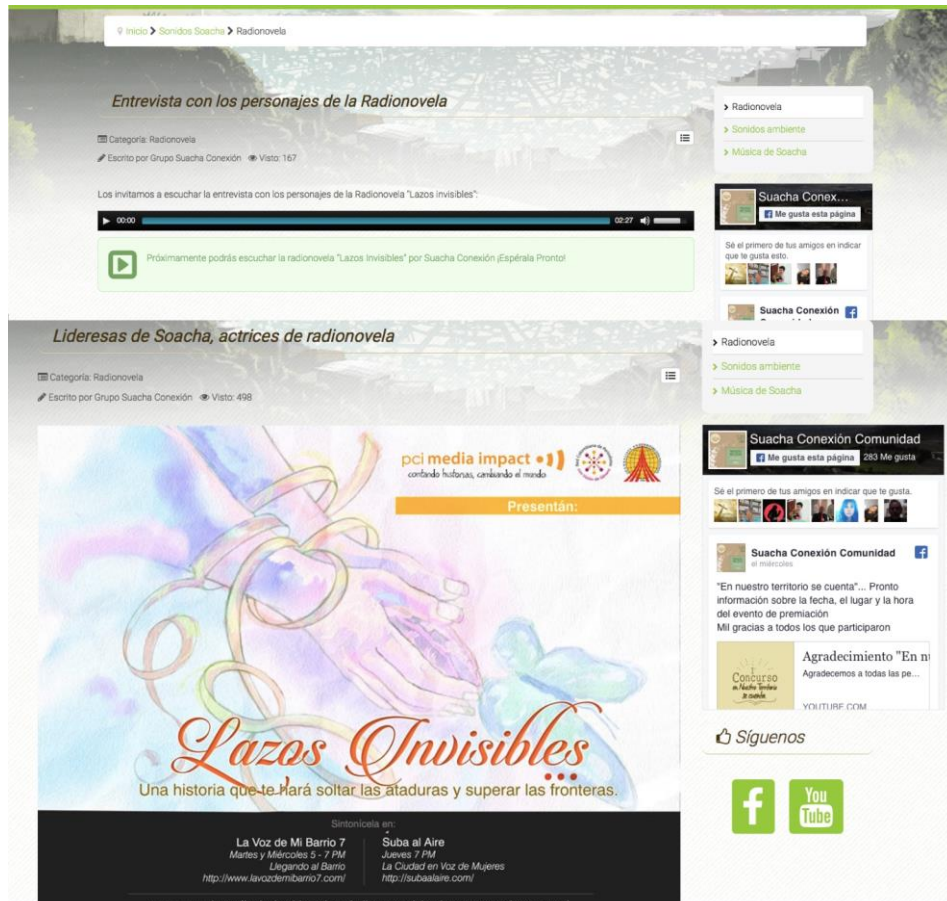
Inicio > Sonidos Soacha > Radionovela

Entrevista con los personajes de la Radionovela

Categoría: Radionovela
Escrito por Grupo Suacha Conexión Visto: 167

Los invitamos a escuchar la entrevista con los personajes de la Radionovela "Lazos invisibles":

00:00 02:27

Próximamente podrás escuchar la radionovela "Lazos Invisibles" por Suacha Conexión ¡Espérala Pronto!

> Radionovela
> Sonidos ambiente
> Música de Soacha

Suacha Conex...
Me gusta esta página

Sé el primero de tus amigos en indicar que te gusta esto.

Suacha Conexión

Lideresas de Soacha, actrices de radionovela

Categoría: Radionovela
Escrito por Grupo Suacha Conexión Visto: 498

pci media impact
contando historias, cambiando el mundo

Presentan:

Lazos Invisibles
Una historia que te hará soltar las ataduras y superar las fronteras.

Sintonícela en:
La Voz de Mi Barrio 7
Martes y Miércoles 5 - 7 PM
Llegando al Barrio
http://www.lavozdemibarrio7.com/

Suba al Aire
Jueves 7 PM
La Ciudad en Voz de Mujeres
http://subaalaire.com/

> Radionovela
> Sonidos ambiente
> Música de Soacha

Suacha Conexión Comunidad
Me gusta esta página 283 Me gusta

Sé el primero de tus amigos en indicar que te gusta.

Suacha Conexión Comunidad
el miércoles

"En nuestro territorio se cuenta"... Pronto información sobre la fecha, el lugar y la hora del evento de premiación
Mil gracias a todos los que participaron

Concurso En Nuestro Territorio Se Cuenta
Agradecimiento "En n
Agradecemos a todas las pe...
YOUTUBE.COM

Síguenos

You Tube